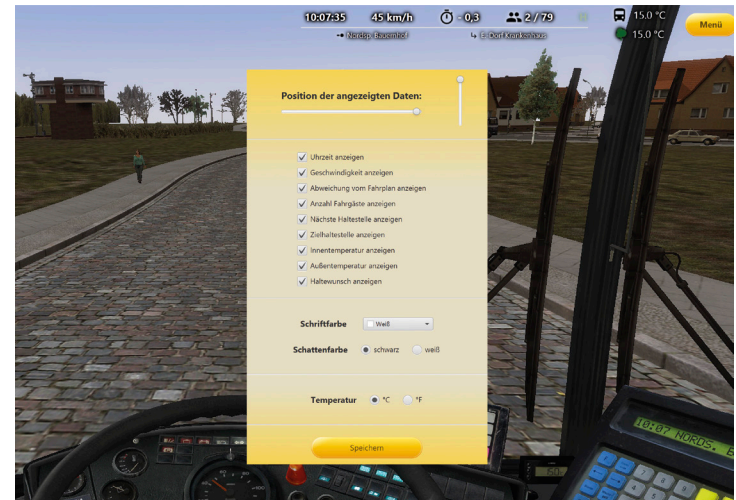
10:07:35 45 km/h -0,3 2 / 79

15,0 °C

15,0 °C

Menü

Nordgr. Bauernhof

E-Dorf Krankenhaus

Position der angezeigten Daten:

Uhrzeit anzeigen
Geschwindigkeit anzeigen
Abweichung vom Fahrplan anzeigen
Anzahl Fahrgäste anzeigen
Nächste Haltestelle anzeigen
Zielhaltestelle anzeigen
Innentemperatur anzeigen
Außentemperatur anzeigen
Haltewunsch anzeigen

Schriftfarbe Weiß

Schattenfarbe schwarz weiß

Temperatur °C °F

Speichern

10:07 NORDS. B